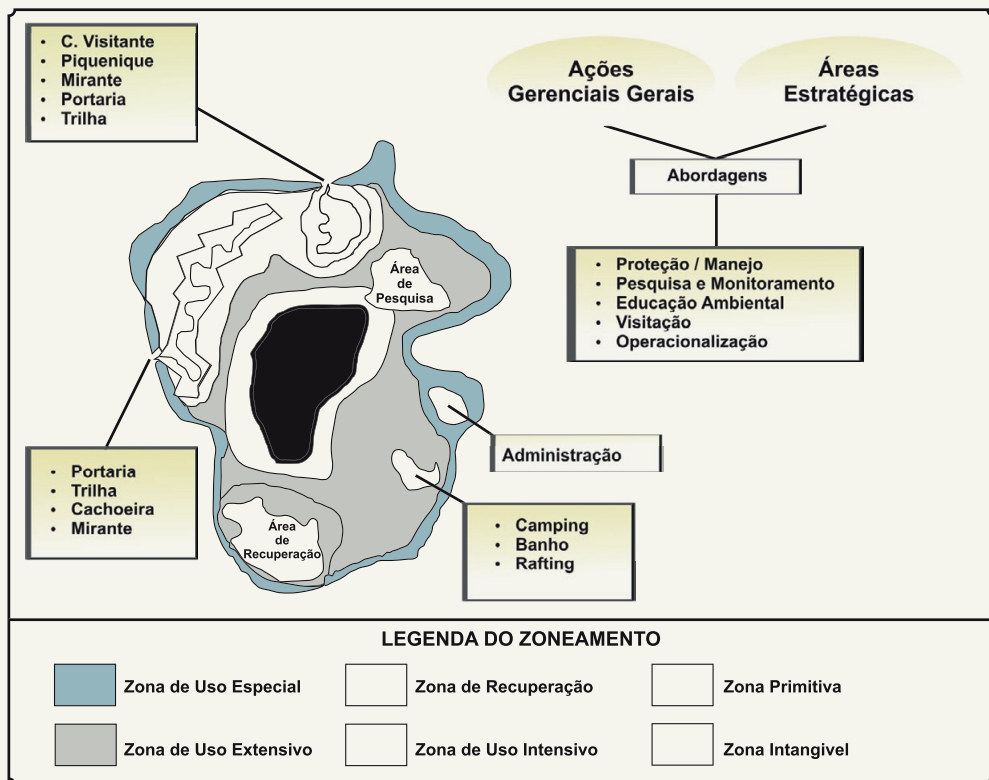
- C. Visitante
- Piquenique
- Mirante
- Portaria
- Trilha

Ações Gerenciais Gerais

Áreas Estratégicas

Abordagens

- Proteção / Manejo
- Pesquisa e Monitoramento
- Educação Ambiental
- Visitação
- Operacionalização

Área de Pesquisa

Administração

- Portaria
- Trilha
- Cachoeira
- Mirante

Área de Recuperação

- Camping
- Banho
- Rafting

LEGENDA DO ZONEAMENTO

Zona de Uso Especial

Zona de Recuperação

Zona Primitiva

Zona de Uso Extensivo

Zona de Uso Intensivo

Zona Intangivel